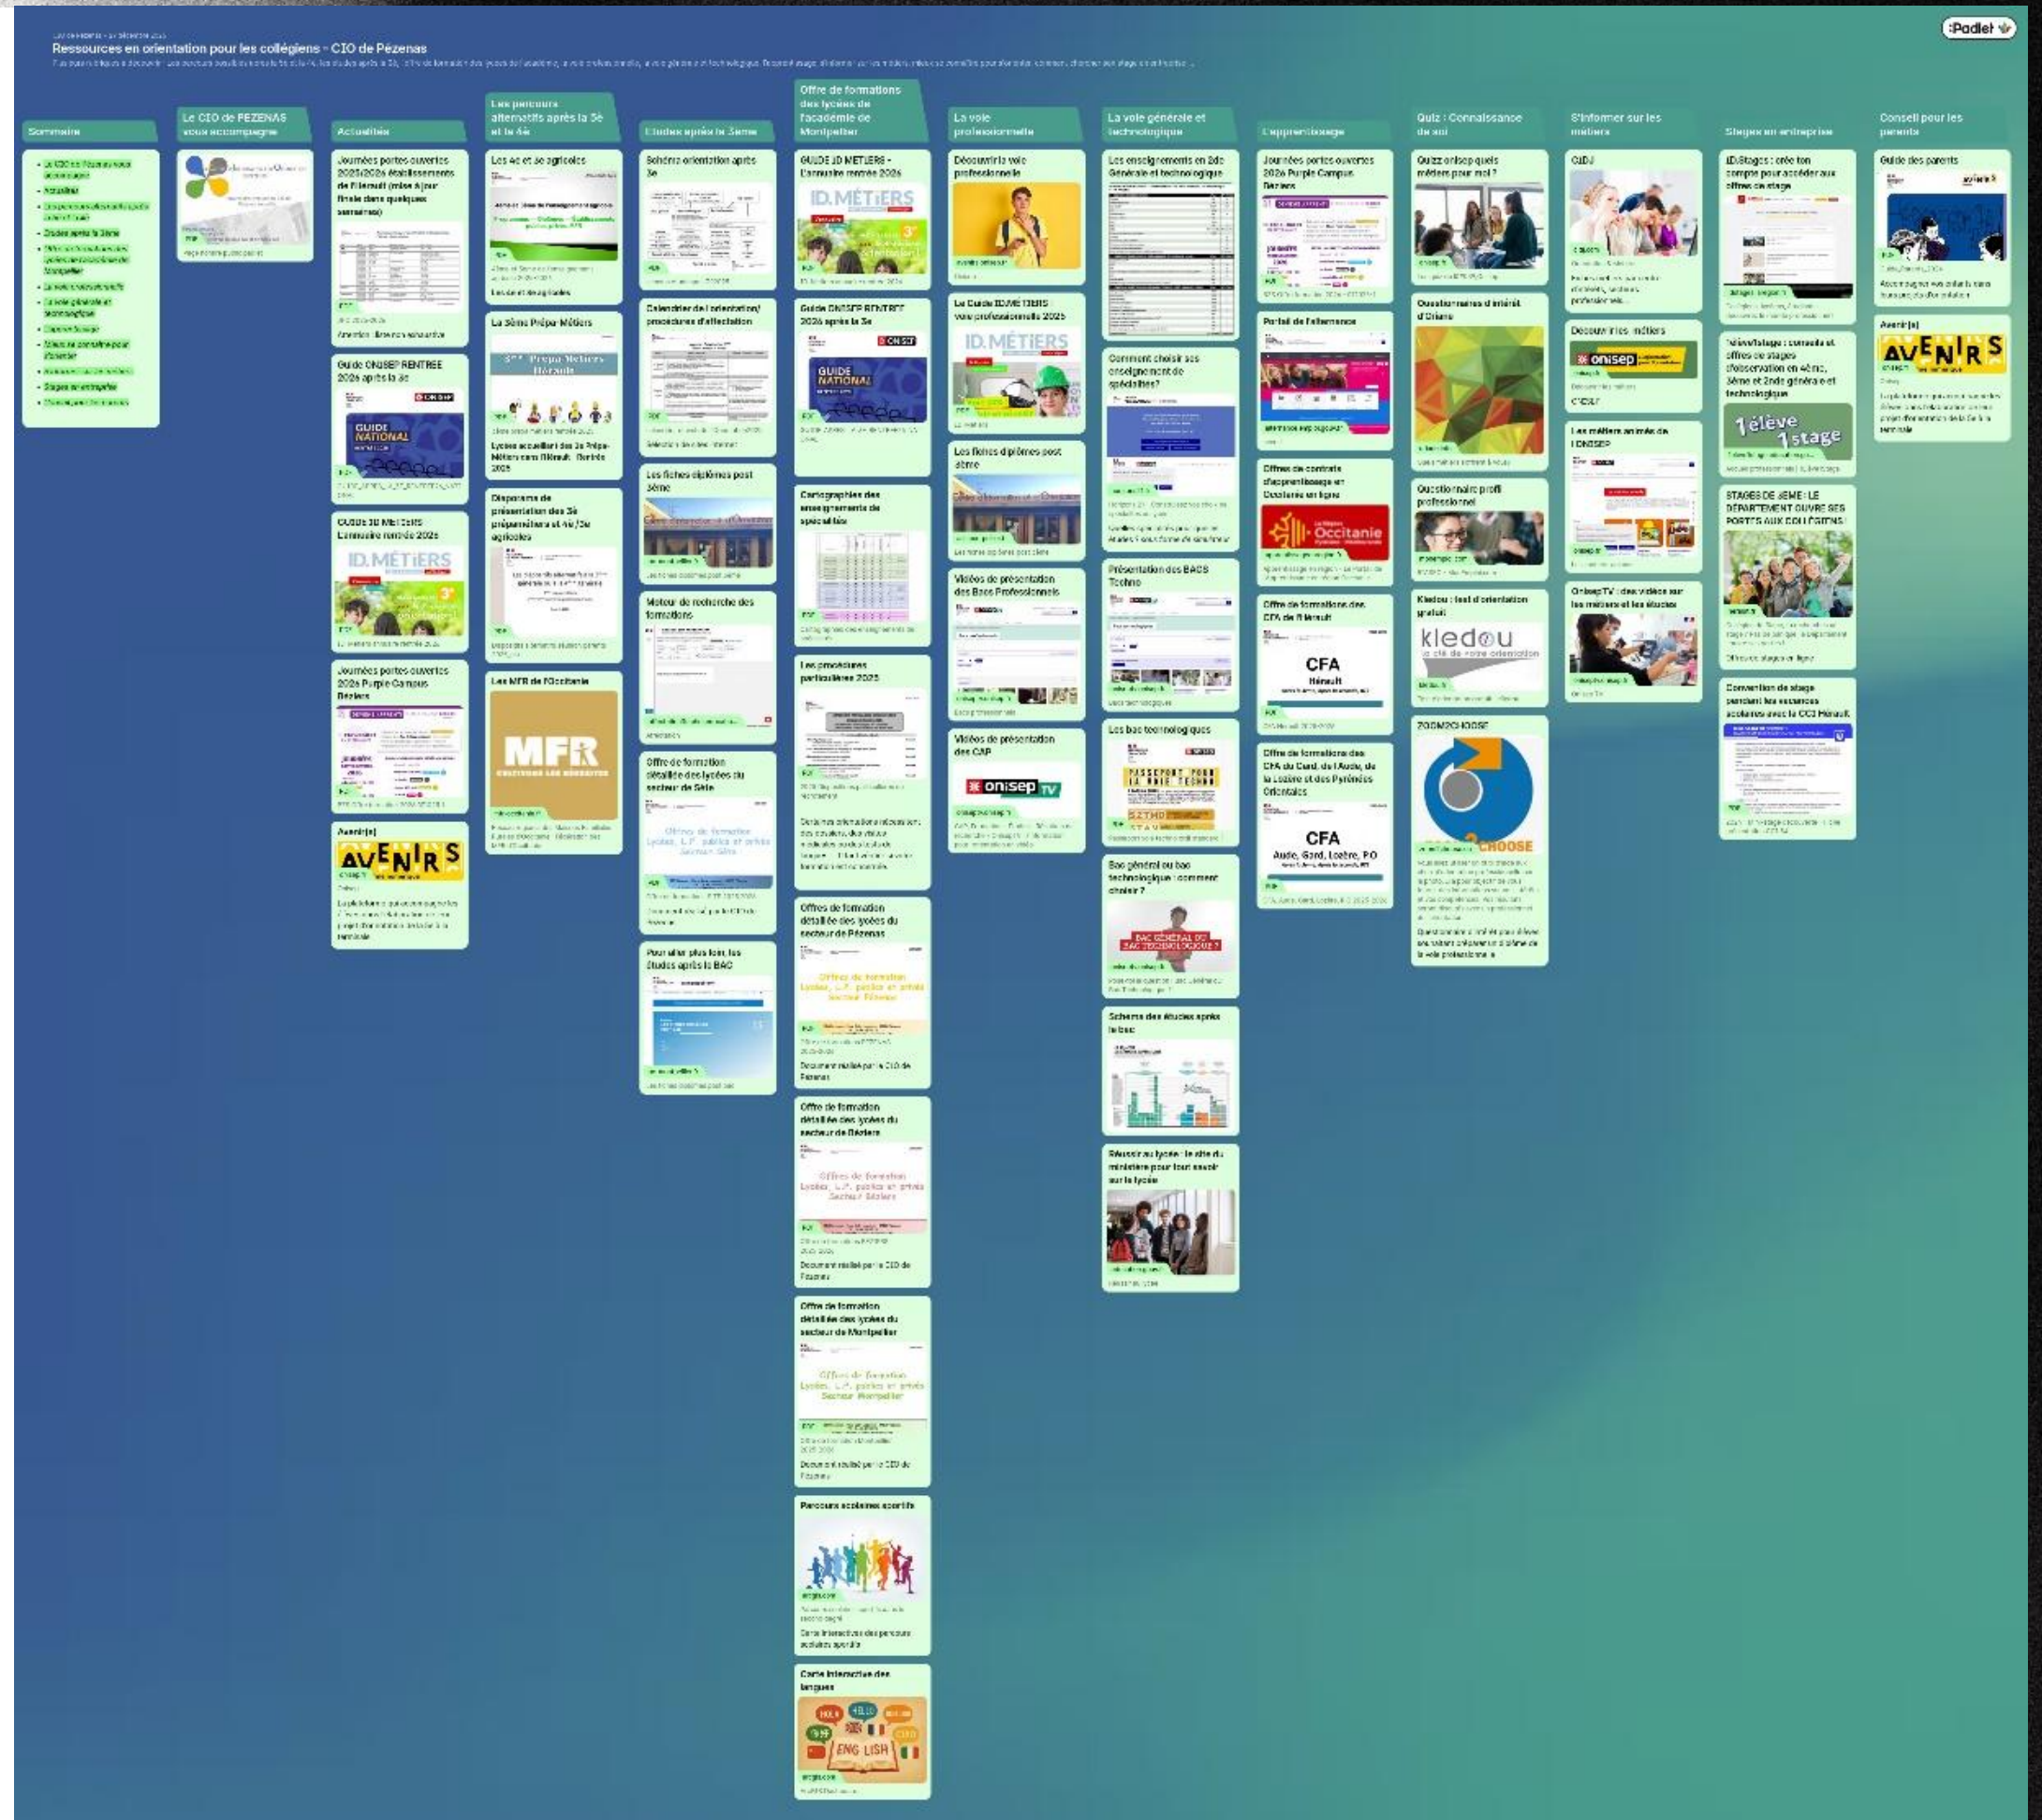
Padlet

Ressources en orientation pour les collégiens - CIO de Pézenas

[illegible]

Sommaire

- Le CIO de Pézenas vous accompagne
- Actualités
- Les parcours alternatifs après la 3è et la 4è
- Études après la 3ème
- Offre de formations des lycées de l'académie de Montpellier
- La voie professionnelle
- La voie générale et technologique
- L'apprentissage
- Quiz : Connaissance de soi
- S'informer sur les métiers
- Stages en entreprise
- Conseil pour les parents

Le CIO de PEZENAS vous accompagne

Actualités

Journées portes ouvertes 2025/2026 établissements de l'Hérault (mise à jour finale dans quelques semaines)

Guide ONISEP RENTREE 2026 après la 3è

GUIDE ID MÉTIERS L'annuaire rentrée 2026

Journées portes ouvertes 2026 Purple Campus Béziers

Avenir(s)

Les parcours alternatifs après la 3è et la 4è

Les 4è et 3è agricoles

La 3ème Prépa-Métiers

Diaporama de présentation des 3è prépamétiers et 4è/3è agricoles

Les MFR de l'Occitanie

MFR

Études après la 3ème

Schéma orientation après 3è

Calendrier de l'orientation/ procédures d'affectation

Les fiches diplômes post 3ème

Moteur de recherche des formations

Offre de formation détaillée des lycées du secteur de Sète

Pour aller plus loin, les études après le BAC

Offre de formations des lycées de l'académie de Montpellier

GUIDE ID MÉTIERS - L'annuaire rentrée 2026

Guide ONISEP RENTREE 2026 après la 3è

Cartographies des enseignements de spécialités

Les procédures particulières 2025

Offres de formation détaillée des lycées du secteur de Pézenas

Offre de formation détaillée des lycées du secteur de Béziers

Offre de formation détaillée des lycées du secteur de Montpellier

Parcours scolaires sportifs

Carte interactive des langues

La voie professionnelle

Découvrir la voie professionnelle

Le Guide ID MÉTIERS voie professionnelle 2025

Les fiches diplômes post 3ème

Vidéos de présentation des Bacs Professionnels

Vidéos de présentation des CAP

onisep TV

La voie générale et technologique

Les enseignements en 2de Générale et technologique

Comment choisir ses enseignements de spécialités?

Présentation des BACS Techno

Les bac technologiques

Bac général ou bac technologique : comment choisir ?

Schéma des études après le bac

Réussir au lycée : le site du ministère pour tout savoir sur le lycée

L'apprentissage

Journées portes ouvertes 2026 Purple Campus Béziers

Portail de l'alternance

Offres de contrats d'apprentissage en Occitanie en ligne

Occitanie

Offre de formations des CFA de l'Hérault

CFA Hérault

Offre de formations des CFA du Gard, de l'Aude, de la Lozère et des Pyrénées Orientales

CFA Aude, Gard, Lozère, PO

Quiz : Connaissance de soi

Quizz onisep quels métiers pour moi ?

Questionnaires d'intérêt d'Orianne

Questionnaire profil professionnel

Kledou : test d'orientation gratuit

kledou

ZOOM2CHOOSE

CHOOSE

S'informer sur les métiers

CIDJ

Découvrir les métiers

onisep

Les métiers animés de l'ONISEP

OnisepTV : des vidéos sur les métiers et les études

Stages en entreprise

IDStages : crée ton compte pour accéder aux offres de stage

1élève1stage : conseils et offres de stages d'observation en 4ème, 3ème et 2nde générale et technologique

1élève 1stage

STAGES DE 3EME : LE DÉPARTEMENT OUVRE SES PORTES AUX COLLÉGIENS !

Convention de stage pendant les vacances scolaires avec la CCI Hérault

Conseil pour les parents

Guide des parents

Avenir(s)

AVENIR S